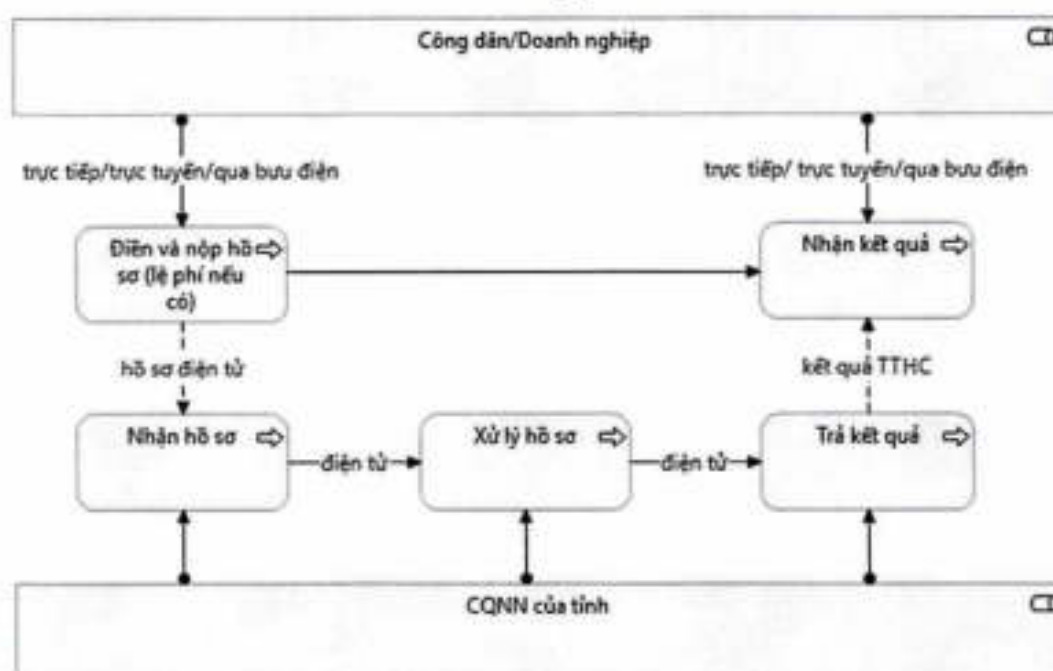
Công dân/Doanh nghiệp

trực tiếp/trực tuyến/qua bưu điện

trực tiếp/ trực tuyến/qua bưu điện

Điền và nộp hồ sơ (lệ phí nếu có)

Nhận kết quả

hồ sơ điện tử

kết quả TTHC

Nhận hồ sơ

điện tử

Xử lý hồ sơ

điện tử

Trả kết quả

CQNN của tỉnh